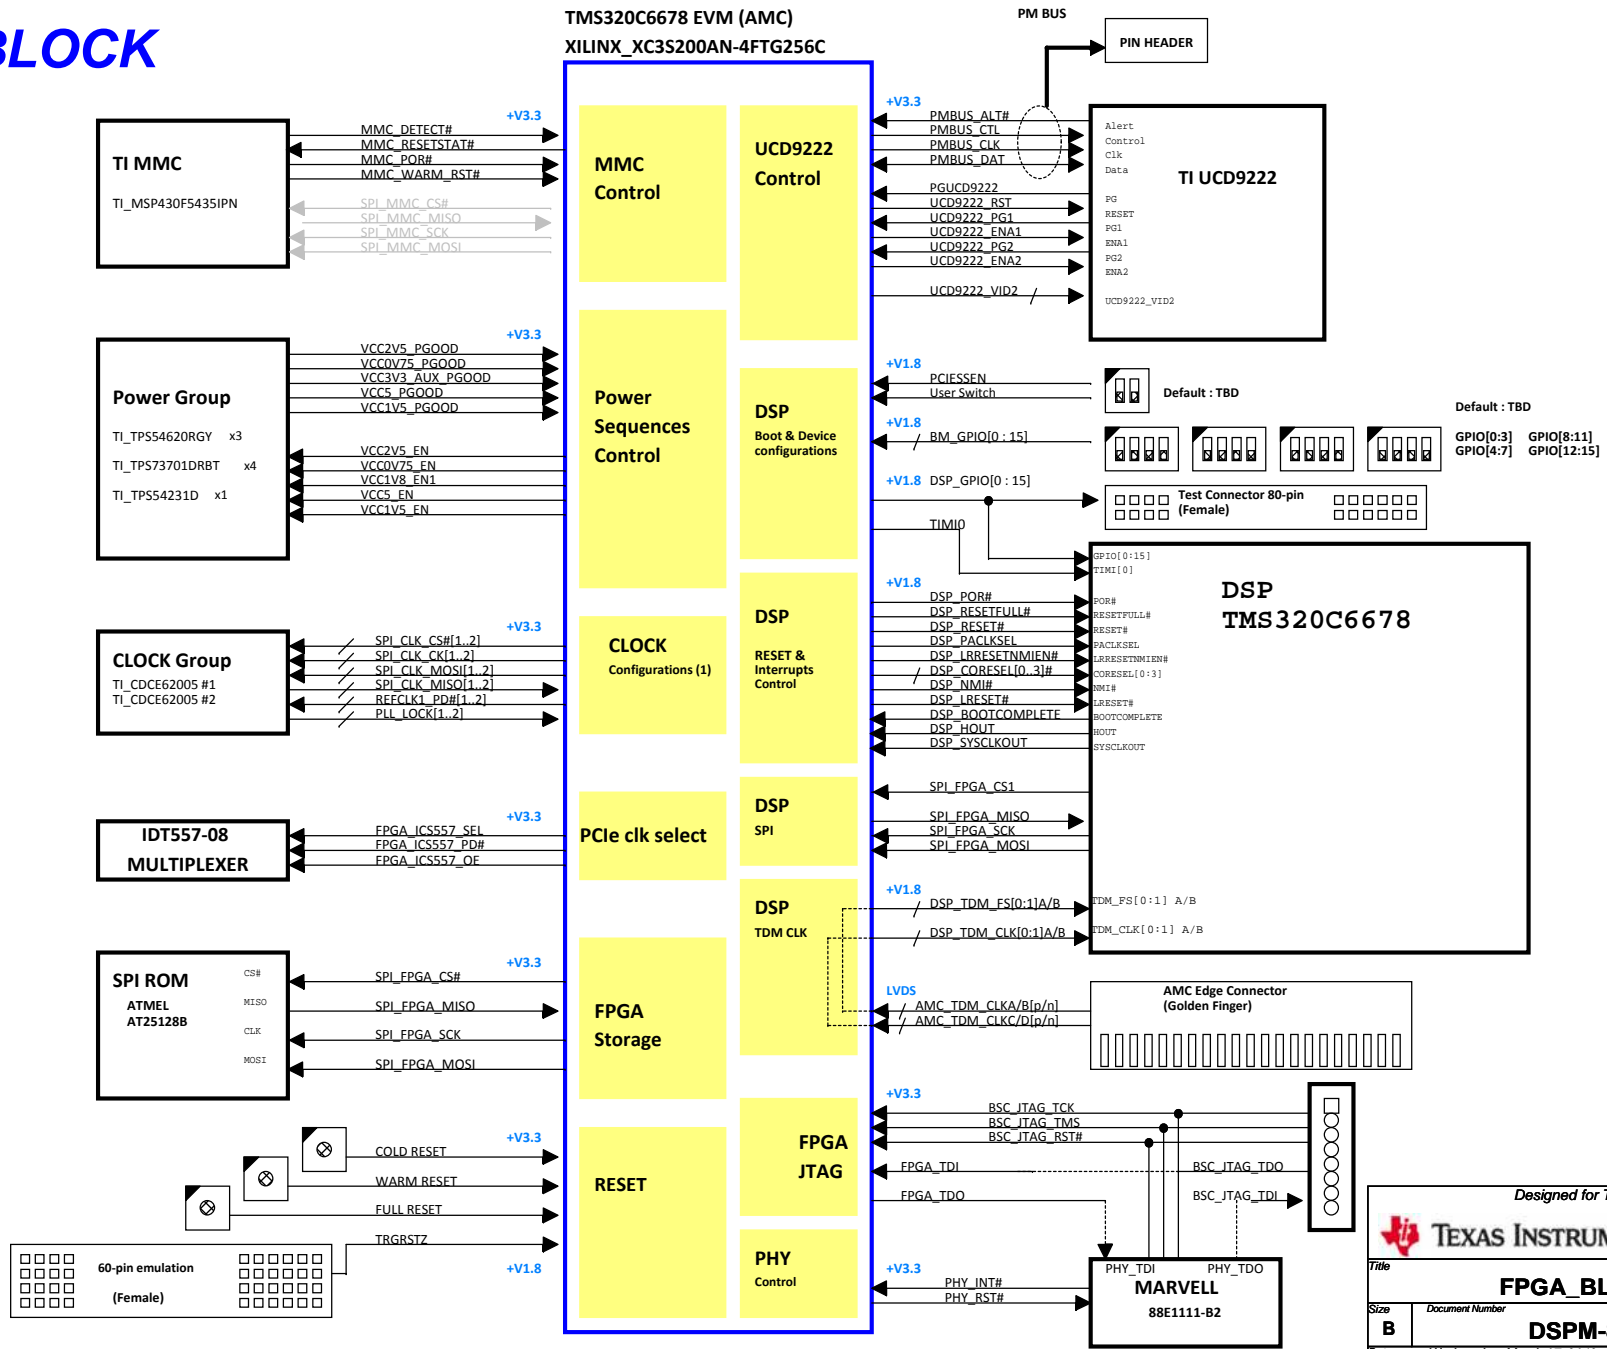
BLOCK

TMS320C6678 EVM (AMC)
XILINX_XC3S200AN-4FTG256C

PM BUS
PIN HEADER

TI MMC
TI_MSP430F5435IPN

+V3.3
MMC_DETECT#
MMC_RESETSTAT#
MMC_POR#
MMC_WARM_RST#
SPI_MMC_CS#
SPI_MMC_MISO
SPI_MMC_SCK
SPI_MMC_MOSI

MMC Control

UCD9222 Control

+V3.3
PMBUS_ALT#
PMBUS_CTL
PMBUS_CLK
PMBUS_DAT
PGUCD9222
UCD9222_RST
UCD9222_PG1
UCD9222_ENA1
UCD9222_PG2
UCD9222_ENA2
UCD9222_VID2

Alert
Control
Clk
Data
TI UCD9222
PG
RESET
PG1
ENA1
PG2
ENA2
UCD9222_VID2

Power Group
TI_TPS54620RGY x3
TI_TPS73701DRBT x4
TI_TPS54231D x1

+V3.3
VCC2V5_PGOOD
VCC0V75_PGOOD
VCC3V3_AUX_PGOOD
VCC5_PGOOD
VCC1V5_PGOOD
VCC2V5_EN
VCC0V75_EN
VCC1V8_EN1
VCC5_EN
VCC1V5_EN

Power Sequences Control

DSP
Boot & Device configurations

+V1.8
PCIESSEN
User Switch
Default : TBD
Default : TBD
+V1.8
BM_GPIO[0 : 15]
GPIO[0:3] GPIO[8:11]
GPIO[4:7] GPIO[12:15]
+V1.8 DSP_GPIO[0 : 15]
Test Connector 80-pin (Female)
TIMI0

GPIO[0:15]
TIMI[0]
DSP
TMS320C6678

CLOCK Group
TI_CDCE62005 #1
TI_CDCE62005 #2

+V3.3
SPI_CLK_CS#[1..2]
SPI_CLK_CK[1..2]
SPI_CLK_MOSI[1..2]
SPI_CLK_MISO[1..2]
REFCLK1_PD#[1..2]
PLL_LOCK[1..2]

CLOCK
Configurations (1)

DSP
RESET & Interrupts Control

+V1.8
DSP_POR#
DSP_RESETFULL#
DSP_RESET#
DSP_PACLKSEL
DSP_LRRESETNMIEN#
DSP_CORESEL[0..3]#
DSP_NMI#
DSP_LRESET#
DSP_BOOTCOMPLETE
DSP_HOUT
DSP_SYSCLKOUT

POR#
RESETFULL#
RESET#
PACLKSEL
LRRESETNMIEN#
CORESEL[0:3]
NMI#
LRESET#
BOOTCOMPLETE
HOUT
SYSCLKOUT

IDT557-08
MULTIPLEXER

+V3.3
FPGA_ICS557_SEL
FPGA_ICS557_PD#
FPGA_ICS557_OE

PCIe clk select

DSP
SPI

SPI_FPGA_CS1
SPI_FPGA_MISO
SPI_FPGA_SCK
SPI_FPGA_MOSI

DSP
TDM CLK

+V1.8
DSP_TDM_FS[0:1]A/B
DSP_TDM_CLK[0:1]A/B
TDM_FS[0:1] A/B
TDM_CLK[0:1] A/B

SPI ROM
ATMEL
AT25128B
CS#
MISO
CLK
MOSI

+V3.3
SPI_FPGA_CS#
SPI_FPGA_MISO
SPI_FPGA_SCK
SPI_FPGA_MOSI

FPGA Storage

LVDS
AMC_TDM_CLKA/B[p/n]
AMC_TDM_CLKC/D[p/n]
AMC Edge Connector
(Golden Finger)

+V3.3
COLD RESET
WARM RESET
FULL RESET
TRGRSTZ

RESET

FPGA JTAG

+V3.3
BSC_JTAG_TCK
BSC_JTAG_TMS
BSC_JTAG_RST#
FPGA_TDI
BSC_JTAG_TDO
FPGA_TDO
BSC_JTAG_TDI

60-pin emulation
(Female)
+V1.8

PHY
Control

+V3.3
PHY_INT#
PHY_RST#
PHY_TDI PHY_TDO
MARVELL
88E1111-B2

Designed for T
Texas Instrum
Title
FPGA_BL
Size
B
Document Number
DSPM-